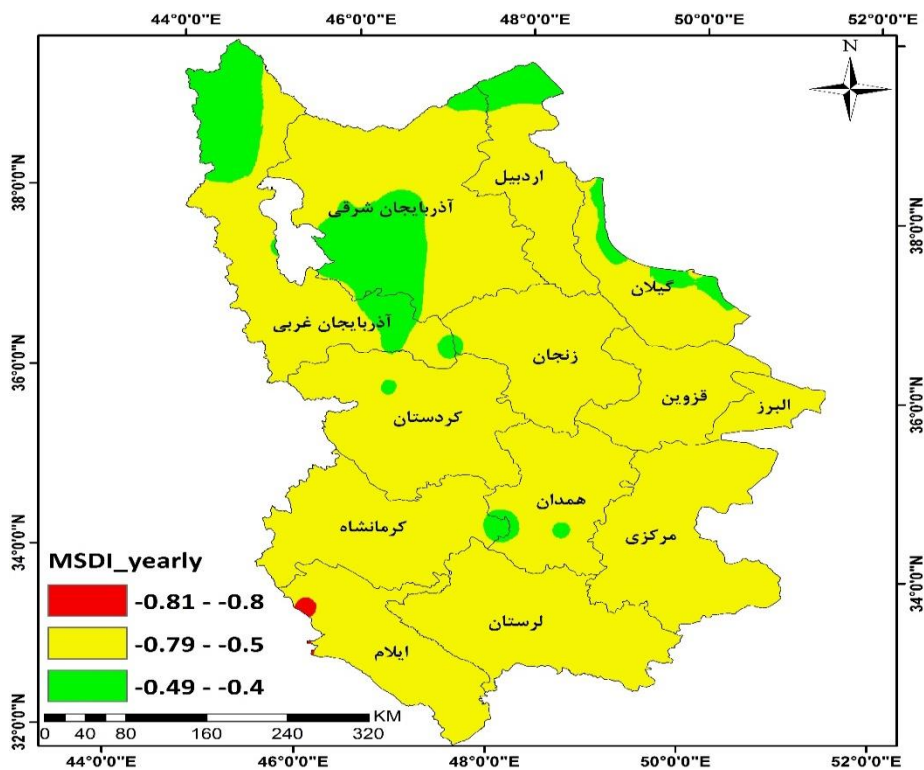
44°0'0"E 46°0'0"E 48°0'0"E 50°0'0"E 52°0'0"E

N

38°0'0"N 36°0'0"N 34°0'0"N 32°0'0"N

38°0'0"N 36°0'0"N 34°0'0"N

اردبیل

آذربایجان شرقی

گیلان

آذربایجان غربی

زنجان

قزوین

البرز

کردستان

همدان

کرمانشاه

مرکزی

لرستان

ایلام

MSDI_yearly

-0.81 - -0.8

-0.79 - -0.5

-0.49 - -0.4

KM
0 40 80 160 240 320

44°0'0"E 46°0'0"E 48°0'0"E 50°0'0"E 52°0'0"E